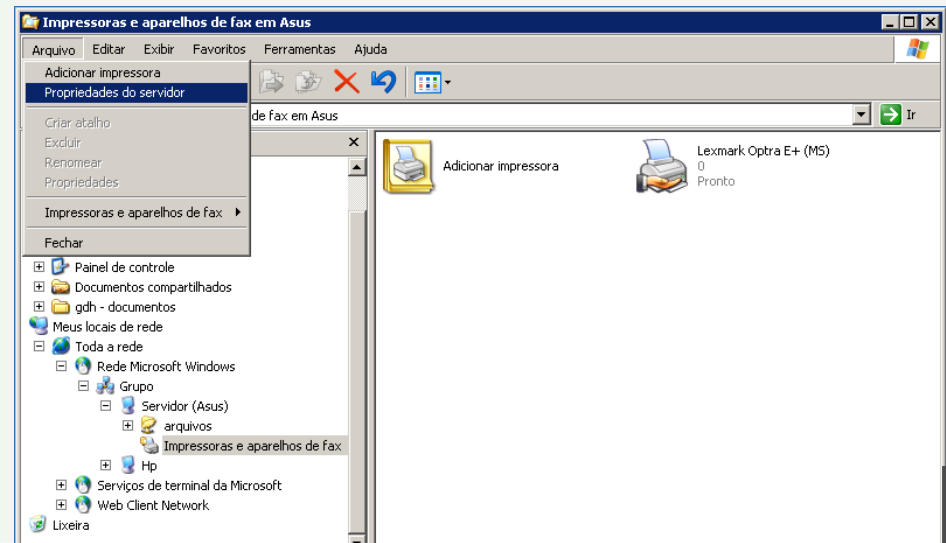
Impressoras e aparelhos de fax em Asus

Arquivo Editar Exibir Favoritos Ferramentas Ajuda

Adicionar impressora
Propriedades do servidor

Criar atalho
Excluir
Renomear
Propriedades

Impressoras e aparelhos de fax

Fechar

de fax em Asus

Ir

Painel de controle
Documentos compartilhados
gdh - documentos
Meus locais de rede
Toda a rede
Rede Microsoft Windows
Grupo
Servidor (Asus)
arquivos
Impressoras e aparelhos de fax
Hp
Serviços de terminal da Microsoft
Web Client Network
Lixeira

Adicionar impressora

Lexmark Optra E+ (MS)
0
Pronto